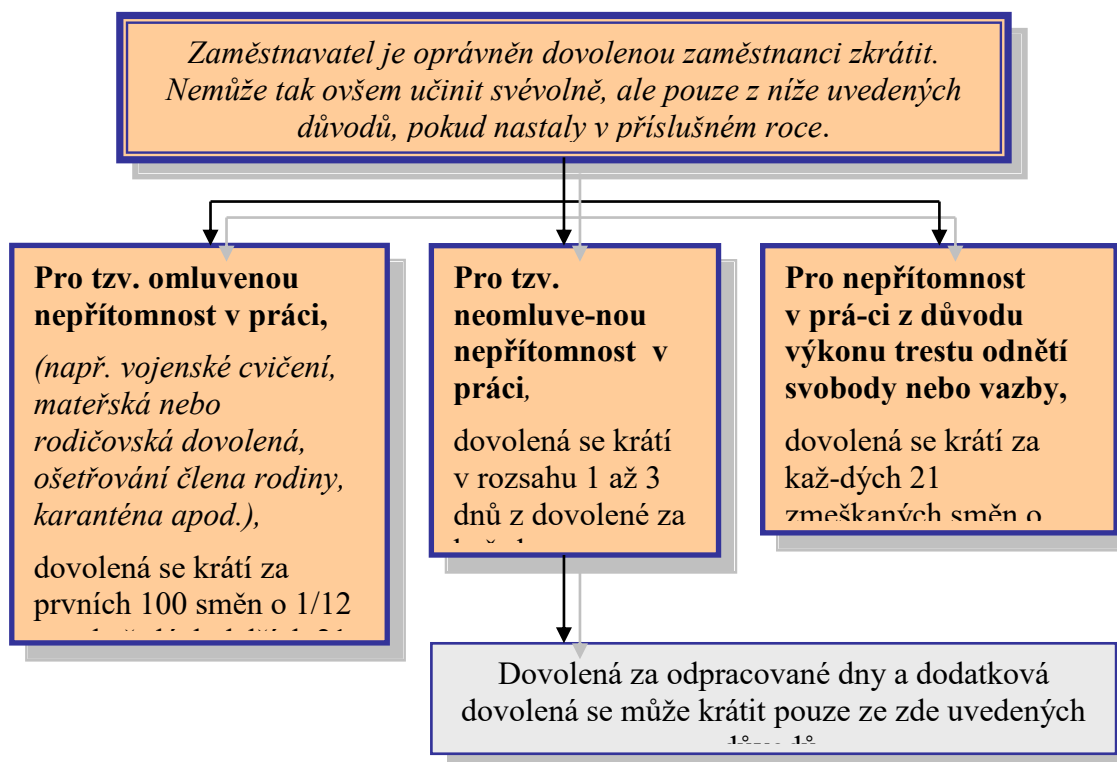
Zaměstnavatel je oprávněn dovolenou zaměstnanci zkrátit. Nemůže tak ovšem učinit svévolně, ale pouze z níže uvedených důvodů, pokud nastaly v příslušném roce.

Pro tzv. omluvenou nepřítomnost v práci,

(např. vojenské cvičení, mateřská nebo rodičovská dovolená, ošetřování člena rodiny, karanténa apod.),

dovolená se krátí za prvních 100 směn o 1/12 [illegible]

Pro tzv. neomluve-nou nepřítomnost v práci,

dovolená se krátí v rozsahu 1 až 3 dnů z dovolené za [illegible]

Pro nepřítomnost v prá-ci z důvodu výkonu trestu odnětí svobody nebo vazby,

dovolená se krátí za kaž-dých 21 zmeškaných směn o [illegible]

Dovolená za odpracované dny a dodatková dovolená se může krátit pouze ze zde uvedených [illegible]